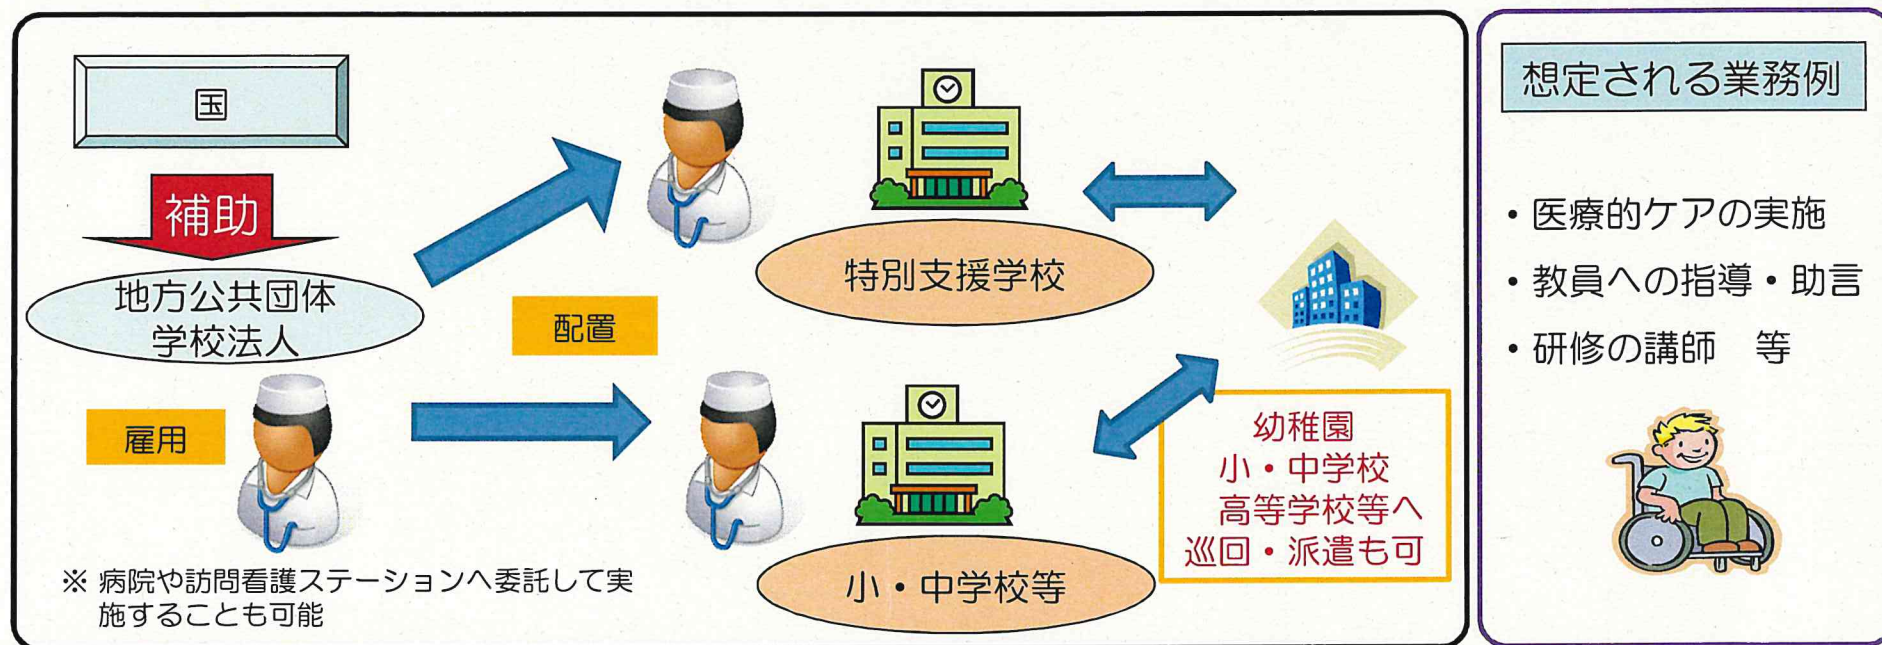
国

補助

地方公共団体
学校法人

雇用

配置

特別支援学校

小・中学校等

幼稚園
小・中学校
高等学校等へ
巡回・派遣も可

※ 病院や訪問看護ステーションへ委託して実施することも可能

想定される業務例

・医療的ケアの実施
・教員への指導・助言
・研修の講師　等